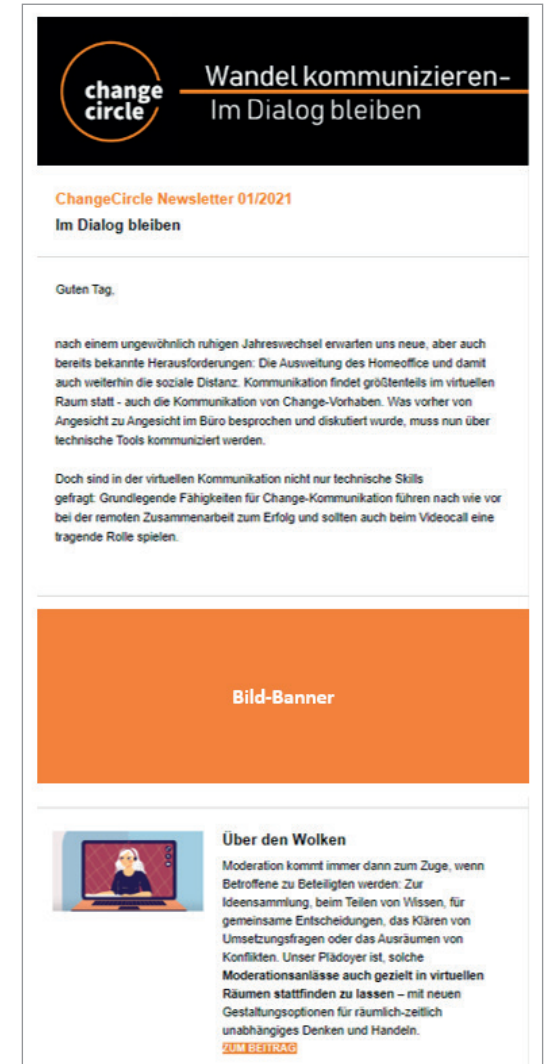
change circle

Wandel kommunizieren-
Im Dialog bleiben

ChangeCircle Newsletter 01/2021
Im Dialog bleiben

Guten Tag,

nach einem ungewöhnlich ruhigen Jahreswechsel erwarten uns neue, aber auch bereits bekannte Herausforderungen: Die Ausweitung des Homeoffice und damit auch weiterhin die soziale Distanz. Kommunikation findet größtenteils im virtuellen Raum statt - auch die Kommunikation von Change-Vorhaben. Was vorher von Angesicht zu Angesicht im Büro besprochen und diskutiert wurde, muss nun über technische Tools kommuniziert werden.

Doch sind in der virtuellen Kommunikation nicht nur technische Skills gefragt: Grundlegende Fähigkeiten für Change-Kommunikation führen nach wie vor bei der remoten Zusammenarbeit zum Erfolg und sollten auch beim Videocall eine tragende Rolle spielen.

Bild-Banner

Über den Wolken

Moderation kommt immer dann zum Zuge, wenn Betroffene zu Beteiligten werden: Zur Ideensammlung, beim Teilen von Wissen, für gemeinsame Entscheidungen, das Klären von Umsetzungsfragen oder das Ausräumen von Konflikten. Unser Plädoyer ist, solche **Moderationsanlässe auch gezielt in virtuellen Räumen stattfinden zu lassen** – mit neuen Gestaltungsoptionen für räumlich-zeitlich unabhängiges Denken und Handeln.

ZUM BEITRAG